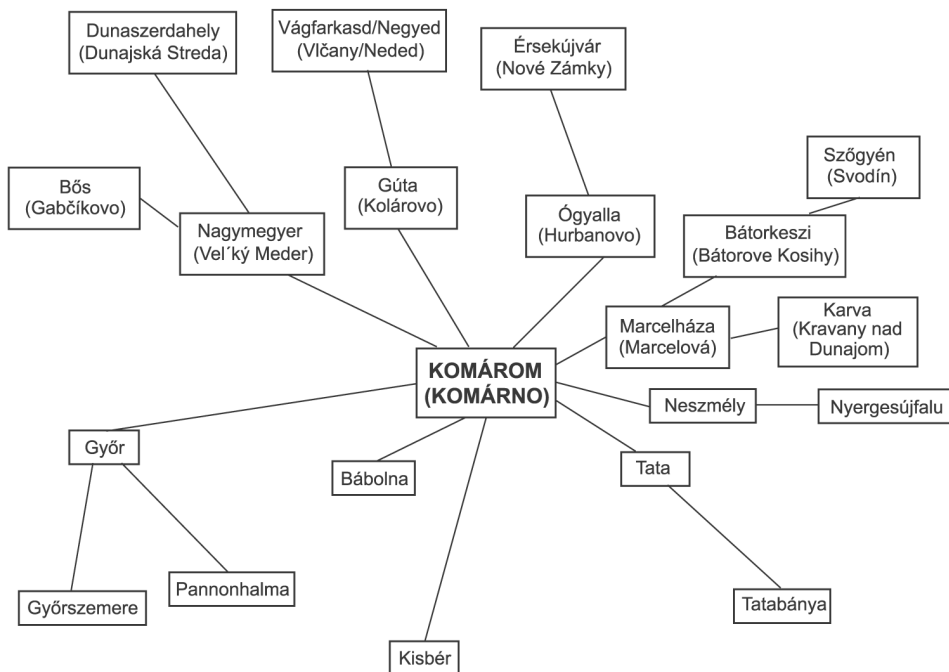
Dunaszerdahely (Dunajská Streda)

Vágfarkasd/Negyed (Vlčany/Neded)

Érsekújvár (Nové Zámky)

Szőgyén (Svodín)

Bős (Gabčíkovo)

Gúta (Kolárovo)

Nagymegyer (Vel´ký Meder)

Ógyalla (Hurbanovo)

Bátorkeszi (Bátorove Kosihy)

Marcelháza (Marcelová)

Karva (Kravany nad Dunajom)

KOMÁROM (KOMÁRNO)

Neszmély

Nyergesújfalu

Győr

Bábolna

Tata

Pannonhalma

Győrszemere

Tatabánya

Kisbér